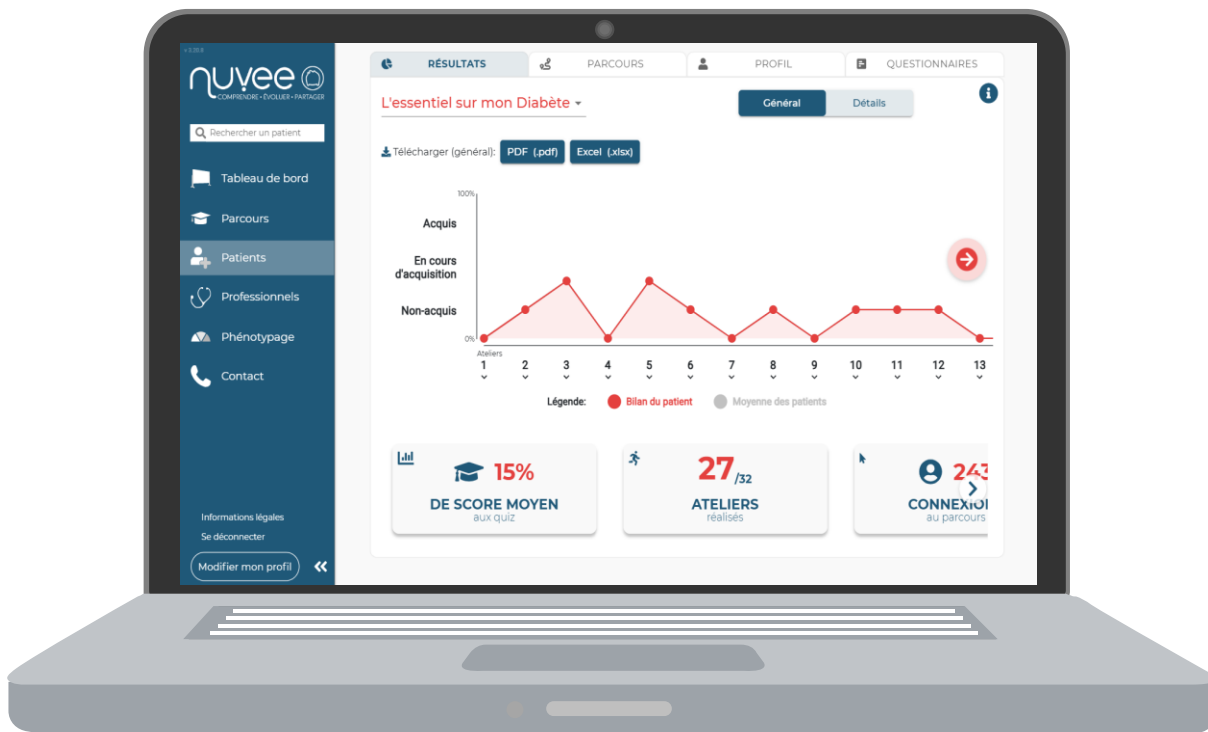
v 5.20.8

nuvee
COMPRENDRE • ÉVOLUER • PARTAGER

Rechercher un patient

Tableau de bord
Parcours
Patients
Professionnels
Phénotypage
Contact

Informations légales
Se déconnecter
Modifier mon profil

RÉSULTATS | PARCOURS | PROFIL | QUESTIONNAIRES

L'essentiel sur mon Diabète

Général | Détails

Télécharger (général): PDF (.pdf) Excel (.xlsx)

100%
Acquis
En cours d'acquisition
Non-acquis
0%
Ateliers
1 2 3 4 5 6 7 8 9 10 11 12 13

Légende: Bilan du patient Moyenne des patients

15%
DE SCORE MOYEN
aux quiz

27/32
ATELIERS
réalisés

243
CONNEXIO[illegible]
au parcours